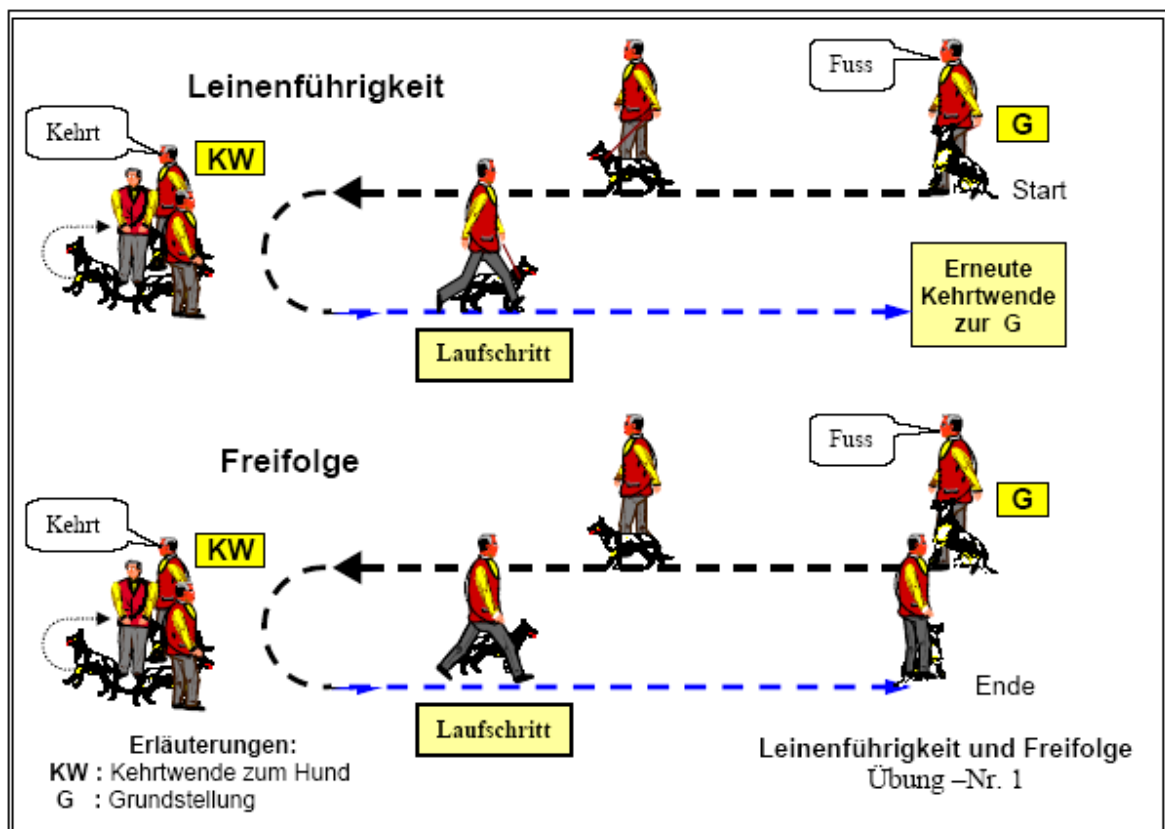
Leinenführigkeit

Fuss

G

Kehrt

KW

Start

Erneute Kehrtwende zur G

Laufschritt

Freifolge

Fuss

G

Kehrt

KW

Ende

Laufschritt

Erläuterungen:
KW : Kehrtwende zum Hund
G : Grundstellung

Leinenführigkeit und Freifolge
Übung –Nr. 1